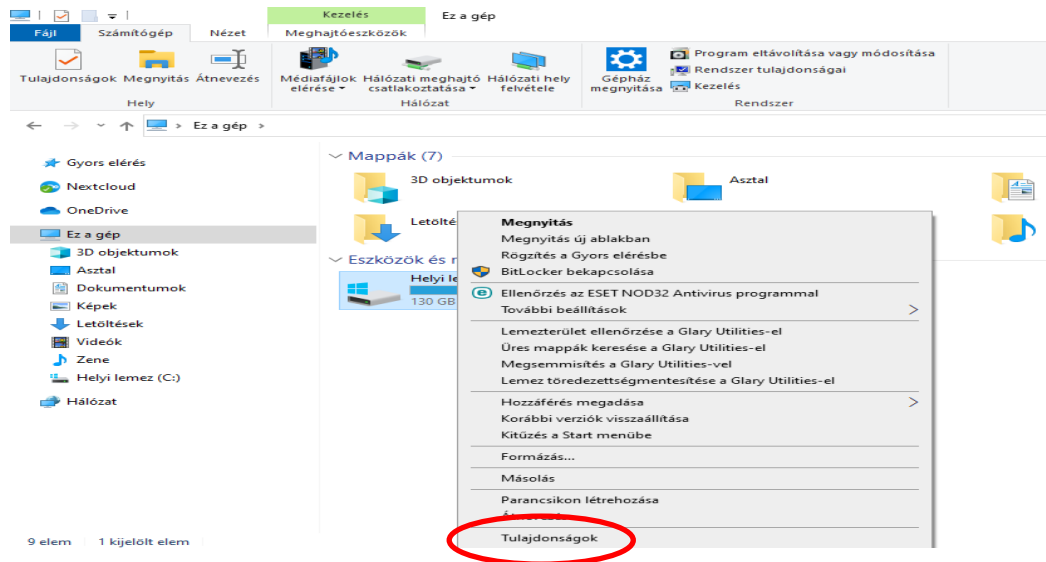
Kezelés
Ez a gép
Fájl
Számítógép
Nézet
Meghajtóeszközök
Tulajdonságok
Megnyitás
Átnevezés
Hely
Médiafájlok elérése
Hálózati meghajtó csatlakoztatása
Hálózati hely felvétele
Hálózat
Gépház megnyitása
Program eltávolítása vagy módosítása
Rendszer tulajdonságai
Kezelés
Rendszer
Ez a gép

Gyors elérés
Nextcloud
OneDrive
Ez a gép
3D objektumok
Asztal
Dokumentumok
Képek
Letöltések
Videók
Zene
Helyi lemez (C:)
Hálózat

Mappák (7)
3D objektumok
Asztal
Letölté
Eszközök és m
Helyi le
130 GB

Megnyitás
Megnyitás új ablakban
Rögzítés a Gyors elérésbe
BitLocker bekapcsolása
Ellenőrzés az ESET NOD32 Antivirus programmal
További beállítások
Lemezterület ellenőrzése a Glary Utilities-el
Üres mappák keresése a Glary Utilities-el
Megsemmisítés a Glary Utilities-vel
Lemez töredezettségmentesítése a Glary Utilities-el
Hozzáférés megadása
Korábbi verziók visszaállítása
Kitűzés a Start menübe
Formázás...
Másolás
Parancsikon létrehozása
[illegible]
Tulajdonságok

9 elem
1 kijelölt elem